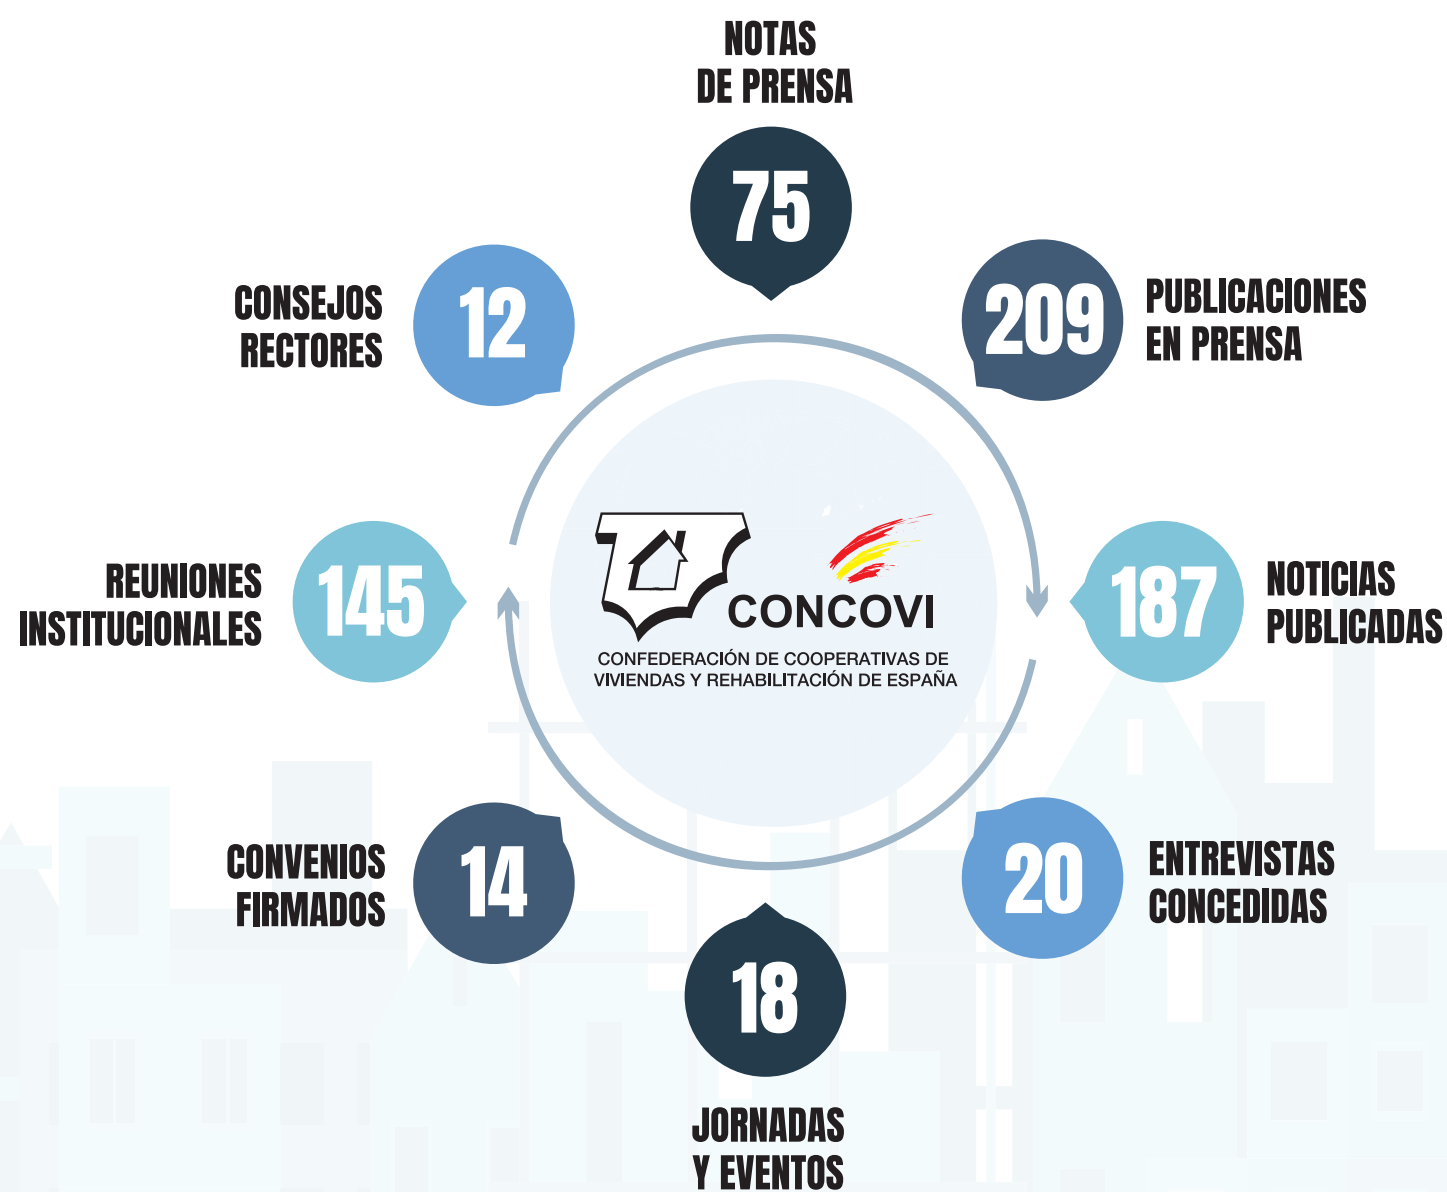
NOTAS DE PRENSA

75

CONSEJOS RECTORES

12

209

PUBLICACIONES EN PRENSA

REUNIONES INSTITUCIONALES

145

CONCOVI

CONFEDERACIÓN DE COOPERATIVAS DE VIVIENDAS Y REHABILITACIÓN DE ESPAÑA

187

NOTICIAS PUBLICADAS

CONVENIOS FIRMADOS

14

20

ENTREVISTAS CONCEDIDAS

18

JORNADAS Y EVENTOS